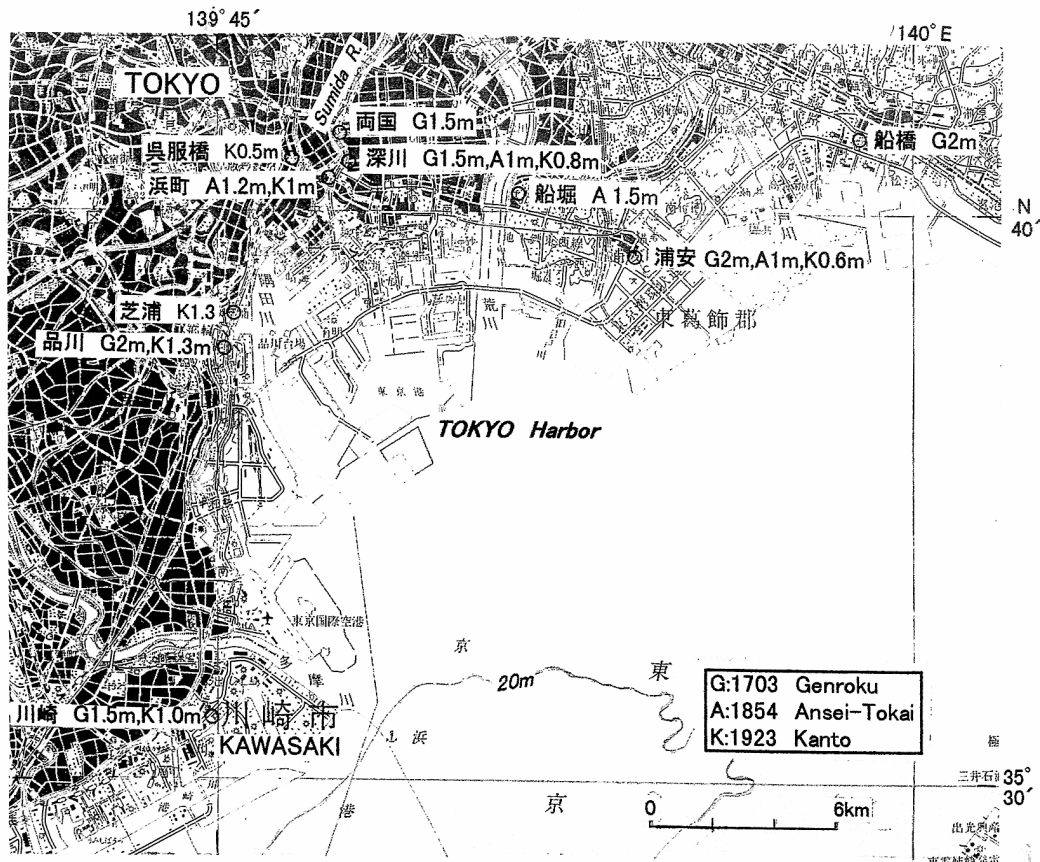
139° 45′

140° E

TOKYO

Sumida R.

両国 G1.5m

呉服橋 K0.5m

深川 G1.5m,A1m,K0.8m

船橋 G2m

浜町 A1.2m,K1m

船堀 A1.5m

N 40′

浦安 G2m,A1m,K0.6m

芝浦 K1.3

東葛飾郡

品川 G2m,K1.3m

品川台場

東京港

TOKYO Harbor

東京国際空港

京

20m

東

G:1703 Genroku
A:1854 Ansei-Tokai
K:1923 Kanto

川崎 G1.5m,K1.0m

川崎市

KAWASAKI

浜

35° 30′

三井石

港

京

0

6km

出光興産